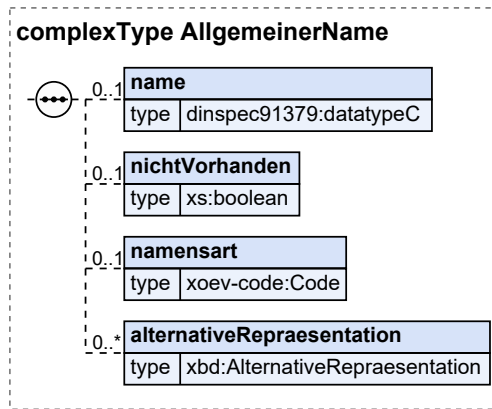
complexType AllgemeinerName

0..1
name
type dinspec91379:datatypeC

0..1
nichtVorhanden
type xs:boolean

0..1
namensart
type xoev-code:Code

0..*
alternativeRepraesentation
type xbd:AlternativeRepraesentation